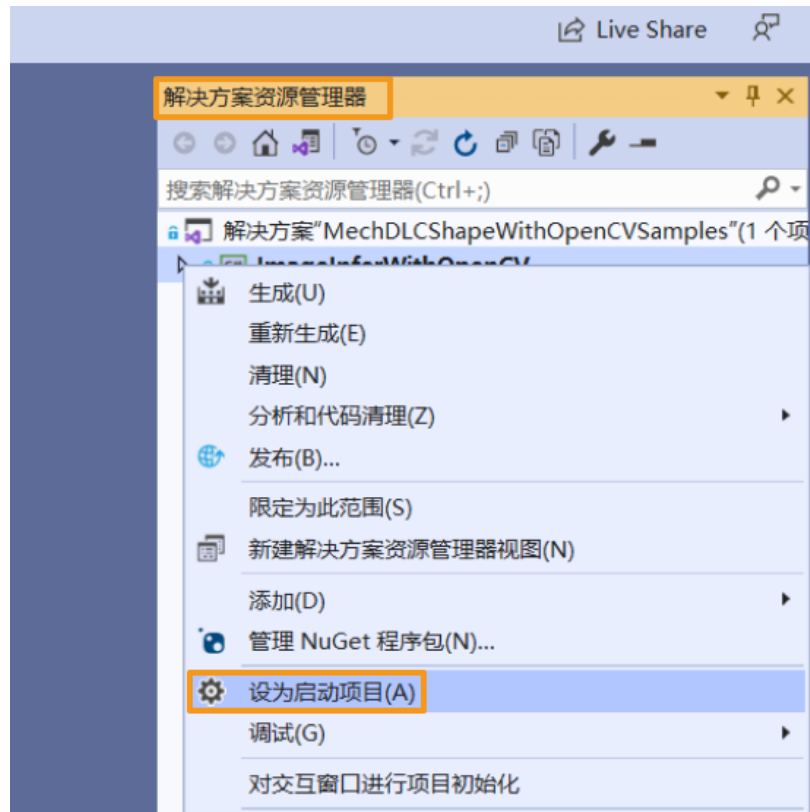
Live Share

解决方案资源管理器

搜索解决方案资源管理器(Ctrl+;)

解决方案"MechDLCShapeWithOpenCVSamples"(1 个项

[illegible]

生成(U)
重新生成(E)
清理(N)
分析和代码清理(Z)
发布(B)...
限定为此范围(S)
新建解决方案资源管理器视图(N)
添加(D)
管理 NuGet 程序包(N)...
设为启动项目(A)
调试(G)
对交互窗口进行项目初始化